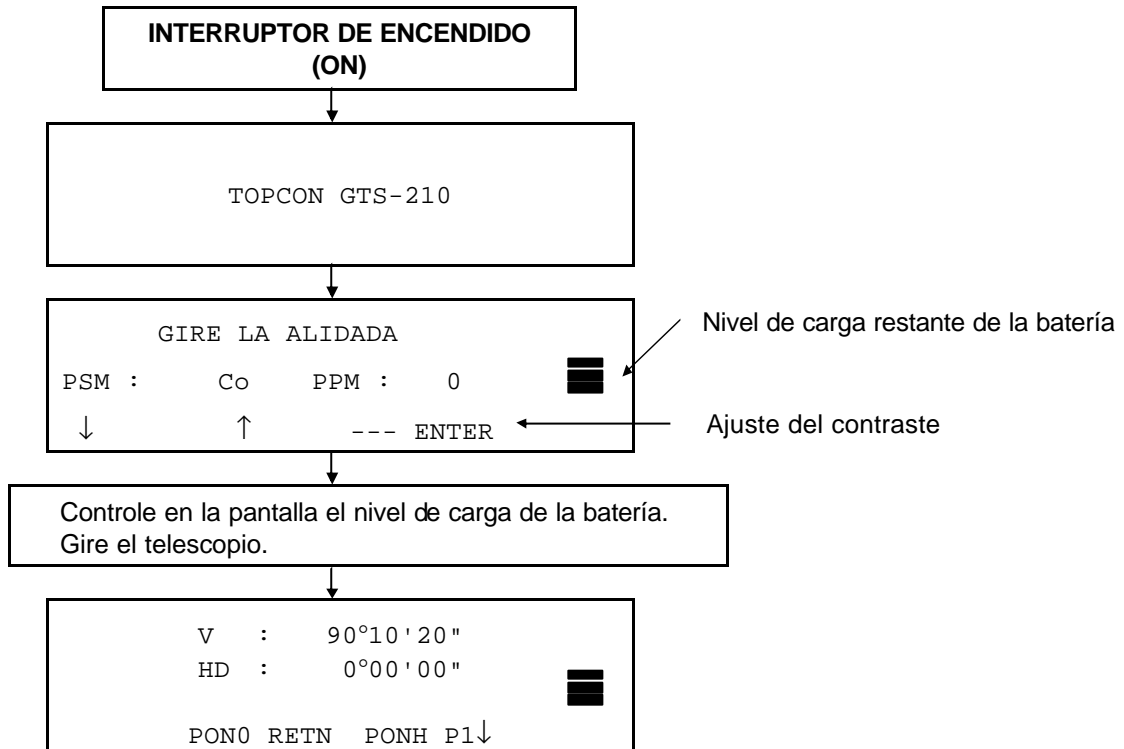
INTERRUPTOR DE ENCENDIDO (ON)

TOPCON GTS-210

GIRE LA ALIDADA
PSM : Co PPM : 0
↓ ↑ --- ENTER

Nivel de carga restante de la batería

Ajuste del contraste

Controle en la pantalla el nivel de carga de la batería.
Gire el telescopio.

V : 90°10'20"
HD : 0°00'00"
PON0 RETN PONH P1↓